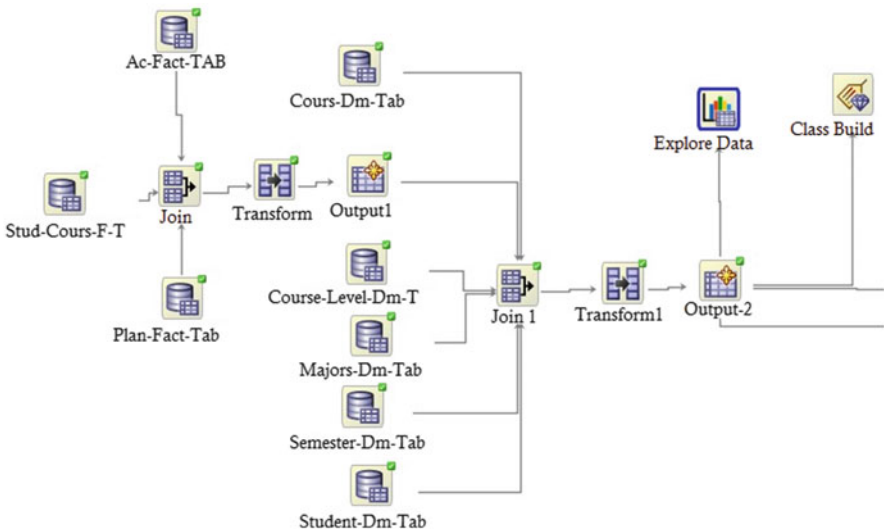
Ac-Fact-TAB

Cours-Dm-Tab

Explore Data

Class Build

Stud-Cours-F-T

Join

Transform

Output1

Plan-Fact-Tab

Course-Level-Dm-T

Join 1

Transform1

Output-2

Majors-Dm-Tab

Semester-Dm-Tab

Student-Dm-Tab